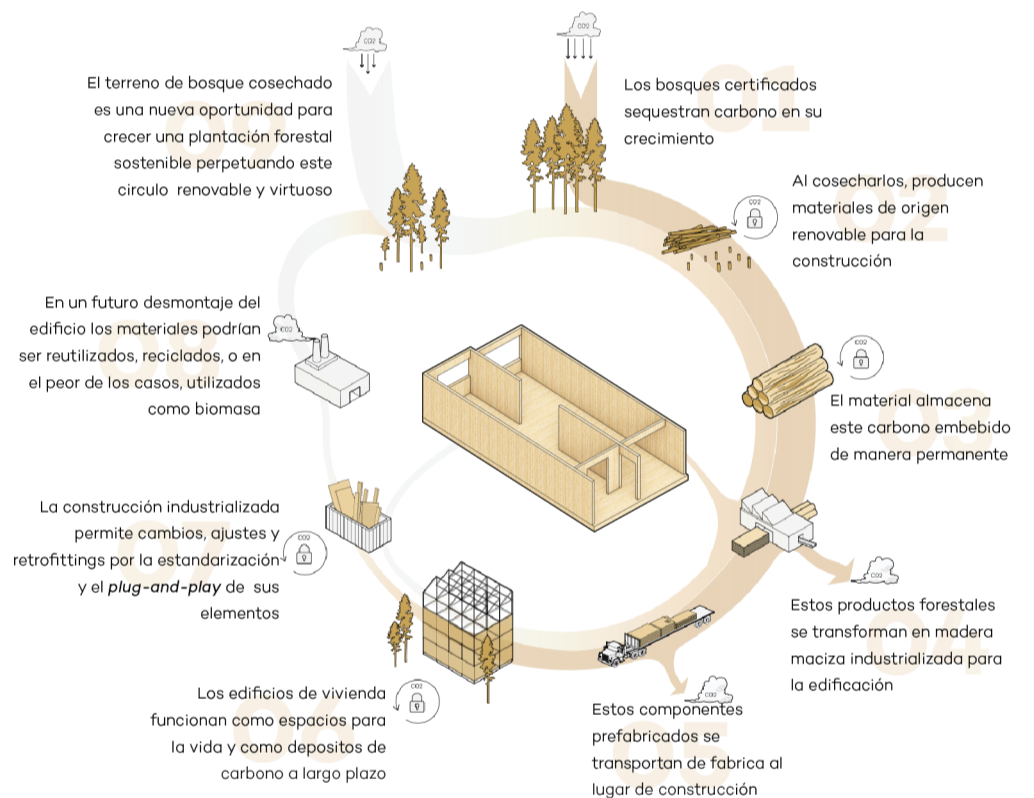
El terreno de bosque cosechado es una nueva oportunidad para crecer una plantación forestal sostenible perpetuando este circulo renovable y virtuoso

CO2

CO2

01

Los bosques certificados sequestran carbono en su crecimiento

02

Al cosecharlos, producen materiales de origen renovable para la construcción

CO2

08

En un futuro desmontaje del edificio los materiales podrían ser reutilizados, reciclados, o en el peor de los casos, utilizados como biomasa

CO2

CO2

03

El material almacena este carbono embebido de manera permanente

07

La construcción industrializada permite cambios, ajustes y retrofittings por la estandarización y el *plug-and-play* de sus elementos

CO2

CO2

04

Estos productos forestales se transforman en madera maciza industrializada para la edificación

06

Los edificios de vivienda funcionan como espacios para la vida y como depositos de carbono a largo plazo

CO2

CO2

05

Estos componentes prefabricados se transportan de fabrica al lugar de construcción